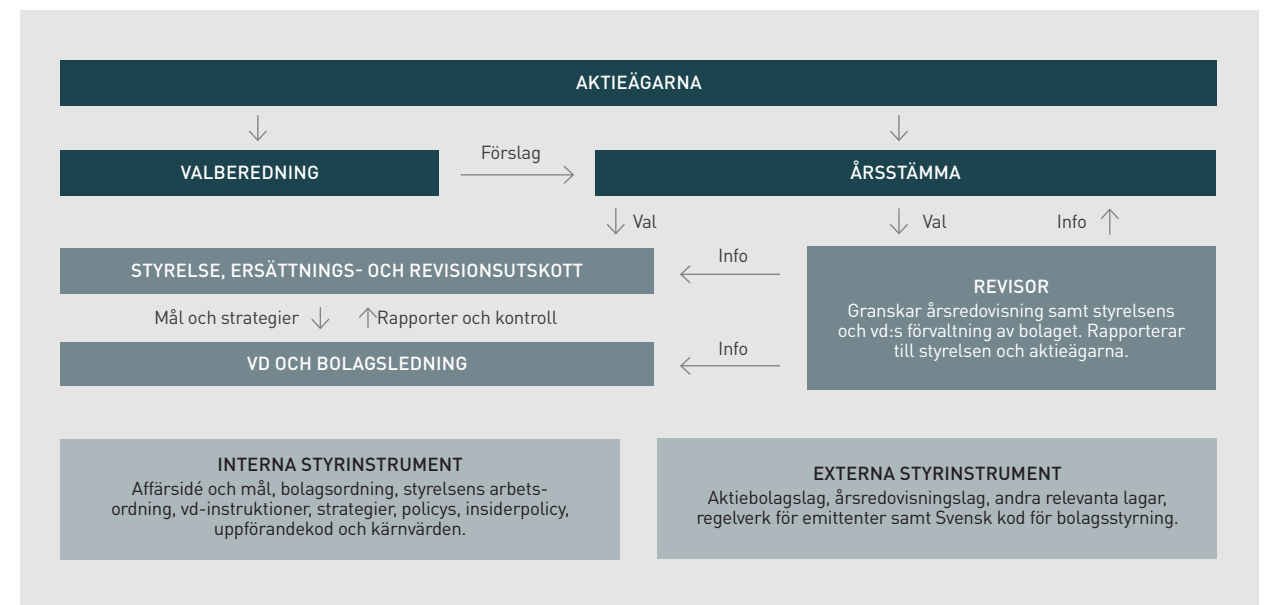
AKTIEÄGARNA

VALBEREDNING

Förslag

ÅRSSTÄMMA

Val

Val

Info

STYRELSE, ERSÄTTNINGS- OCH REVISIONSUTSKOTT

Info

REVISOR
Granskar årsredovisning samt styrelsens och vd:s förvaltning av bolaget. Rapporterar till styrelsen och aktieägarna.

Mål och strategier

Rapporter och kontroll

VD OCH BOLAGSLEDNING

Info

INTERNA STYRINSTRUMENT
Affärsidé och mål, bolagsordning, styrelsens arbetsordning, vd-instruktioner, strategier, policys, insiderpolicy, uppförandekod och kärnvärden.

EXTERNA STYRINSTRUMENT
Aktiebolagslag, årsredovisningslag, andra relevanta lagar, regelverk för emittenter samt Svensk kod för bolagsstyrning.